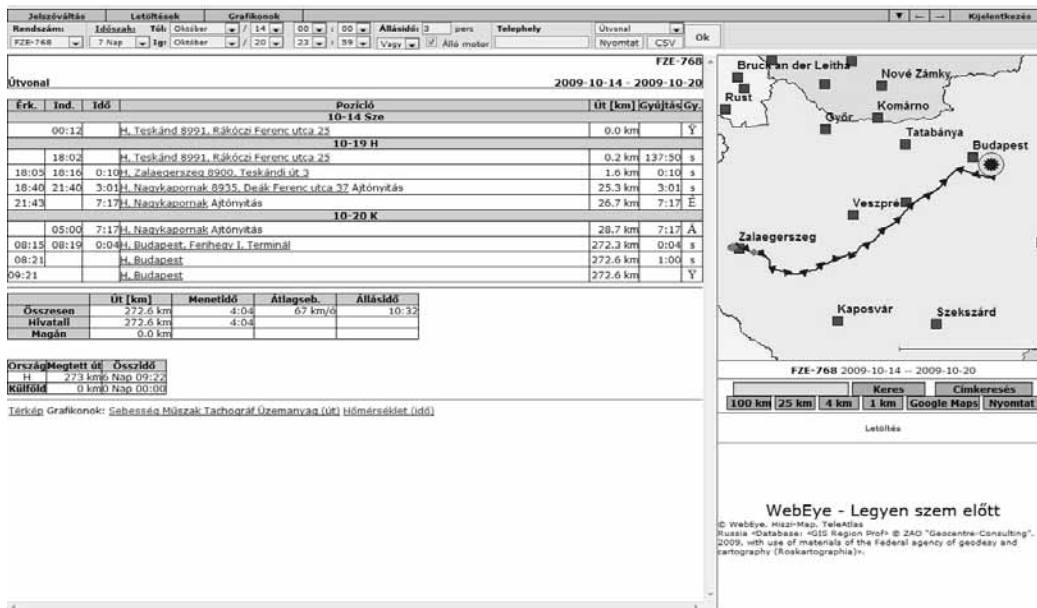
Jelszóváltás | Letöltések | Grafikonok | Kijelentkezés

Rendszám: FZE-768 | Időszak: 7 Nap | Tól: Október / 14 | 00 : 00 | Igr: Október / 20 | 23 : 59 | Állásidő: 3 perc | Vagy | Álló motor | Telephely | Útvonal | Nyomtat | CSV | Ok

FZE-768

Útvonal 2009-10-14 - 2009-10-20

| Érk. | Ind. | Idő | Pozíció | Út [km] | Gyújtás | Gy. |
|---|---|---|---|---|---|---|
| 10-14 Sze | | | | | | |
| | 00:12 | | H, Teskánd 8991, Rákóczi Ferenc utca 25 | 0.0 km | | Y |
| 10-19 H | | | | | | |
| | 18:02 | | H, Teskánd 8991, Rákóczi Ferenc utca 25 | 0.2 km | 137:50 | s |
| 18:05 | 18:16 | 0:10 | H, Zalaegerszeg 8900, Teskándi út 3 | 1.6 km | 0:10 | s |
| 18:40 | 21:40 | 3:01 | H, Nagykapornak 8935, Deák Ferenc utca 37 Ajtónyitás | 25.3 km | 3:01 | s |
| 21:43 | | 7:17 | H, Nagykapornak Ajtónyitás | 26.7 km | 7:17 | É |
| 10-20 K | | | | | | |
| | 05:00 | 7:17 | H, Nagykapornak Ajtónyitás | 28.7 km | 7:17 | Á |
| 08:15 | 08:19 | 0:04 | H, Budapest, Ferihegy I. Terminál | 272.3 km | 0:04 | s |
| 08:21 | | | H, Budapest | 272.6 km | 1:00 | s |
| 09:21 | | | H, Budapest | 272.6 km | | Y |

| | Út [km] | Menetidő | Átlagseb. | Állásidő |
|---|---|---|---|---|
| Összesen | 272.6 km | 4:04 | 67 km/ó | 10:32 |
| Hivatali | 272.6 km | 4:04 | | |
| Magán | 0.0 km | | | |

| Ország | Megtett út | Összidő |
|---|---|---|
| H | 273 km | 0 Nap 09:22 |
| Külföld | 0 km | 0 Nap 00:00 |

Térkép Grafikonok: Sebesség Műszak Tachográf Üzemanyag (út) Hőmérséklet (idő)

Bruck an der Leitha, Nové Zámky, Rust, Győr, Komárno, Tatabánya, Budapest, Veszprém, Zalaegerszeg, Kaposvár, Szekszárd

FZE-768 2009-10-14 -- 2009-10-20

Keres | Címkeresés
100 km | 25 km | 4 km | 1 km | Google Maps | Nyomtat

Letöltés

WebEye - Legyen szem előtt
© WebEye, Hiszi-Map, TeleAtlas
Russia «Database: «GIS Region Prof» © ZAO "Geocentre-Consulting", 2009, with use of materials of the Federal agency of geodesy and cartography (Roskartographia)».